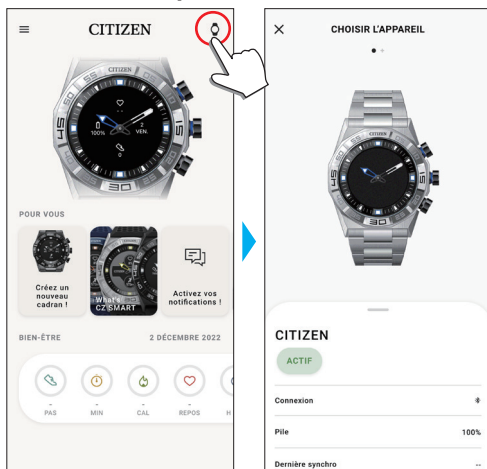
CITIZEN

0
100%

2
VEN.

POUR VOUS

Créez un nouveau cadran !

What's CZ SMART

Activez vos notifications !

BIEN-ÊTRE

2 DÉCEMBRE 2022

-
PAS

-
MIN

-
CAL

-
REPOS

H

×

CHOISIR L'APPAREIL

CITIZEN

CITIZEN

ACTIF

Connexion

Pile

100%

Dernière synchro

--